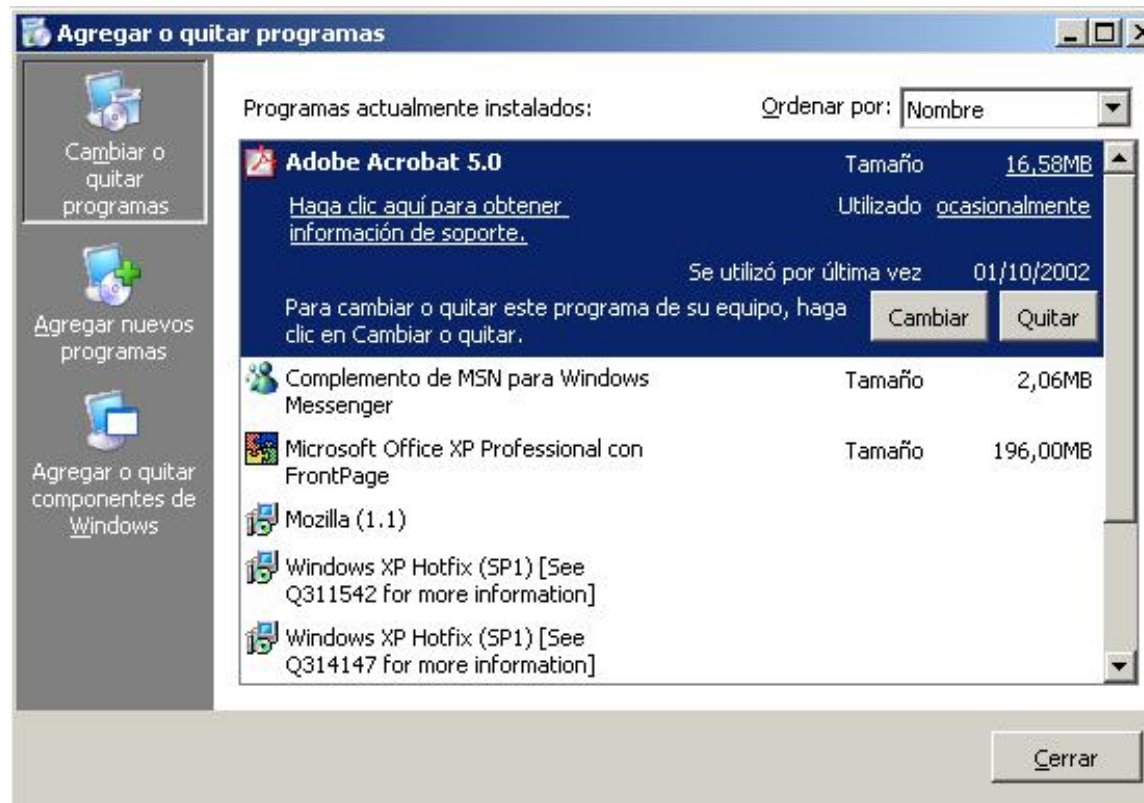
Agregar o quitar programas

Cambiar o quitar programas

Agregar nuevos programas

Agregar o quitar componentes de Windows

Programas actualmente instalados:

Ordenar por: Nombre

Adobe Acrobat 5.0 Tamaño 16,58MB

Haga clic aquí para obtener información de soporte. Utilizado ocasionalmente

Se utilizó por última vez 01/10/2002

Para cambiar o quitar este programa de su equipo, haga clic en Cambiar o quitar.

Cambiar

Quitar

Complemento de MSN para Windows Messenger Tamaño 2,06MB

Microsoft Office XP Professional con FrontPage Tamaño 196,00MB

Mozilla (1.1)

Windows XP Hotfix (SP1) [See Q311542 for more information]

Windows XP Hotfix (SP1) [See Q314147 for more information]

Cerrar